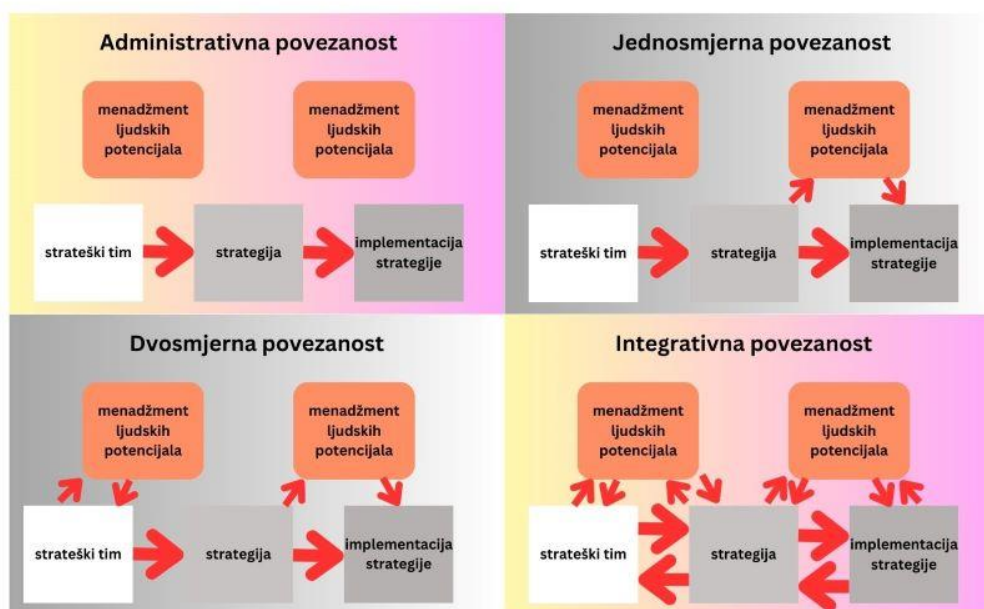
Administrativna povezanost

menadžment ljudskih potencijala

menadžment ljudskih potencijala

strateški tim

strategija

implementacija strategije

Jednosmjerna povezanost

menadžment ljudskih potencijala

menadžment ljudskih potencijala

strateški tim

strategija

implementacija strategije

Dvosmjerna povezanost

menadžment ljudskih potencijala

menadžment ljudskih potencijala

strateški tim

strategija

implementacija strategije

Integrativna povezanost

menadžment ljudskih potencijala

menadžment ljudskih potencijala

strateški tim

strategija

implementacija strategije